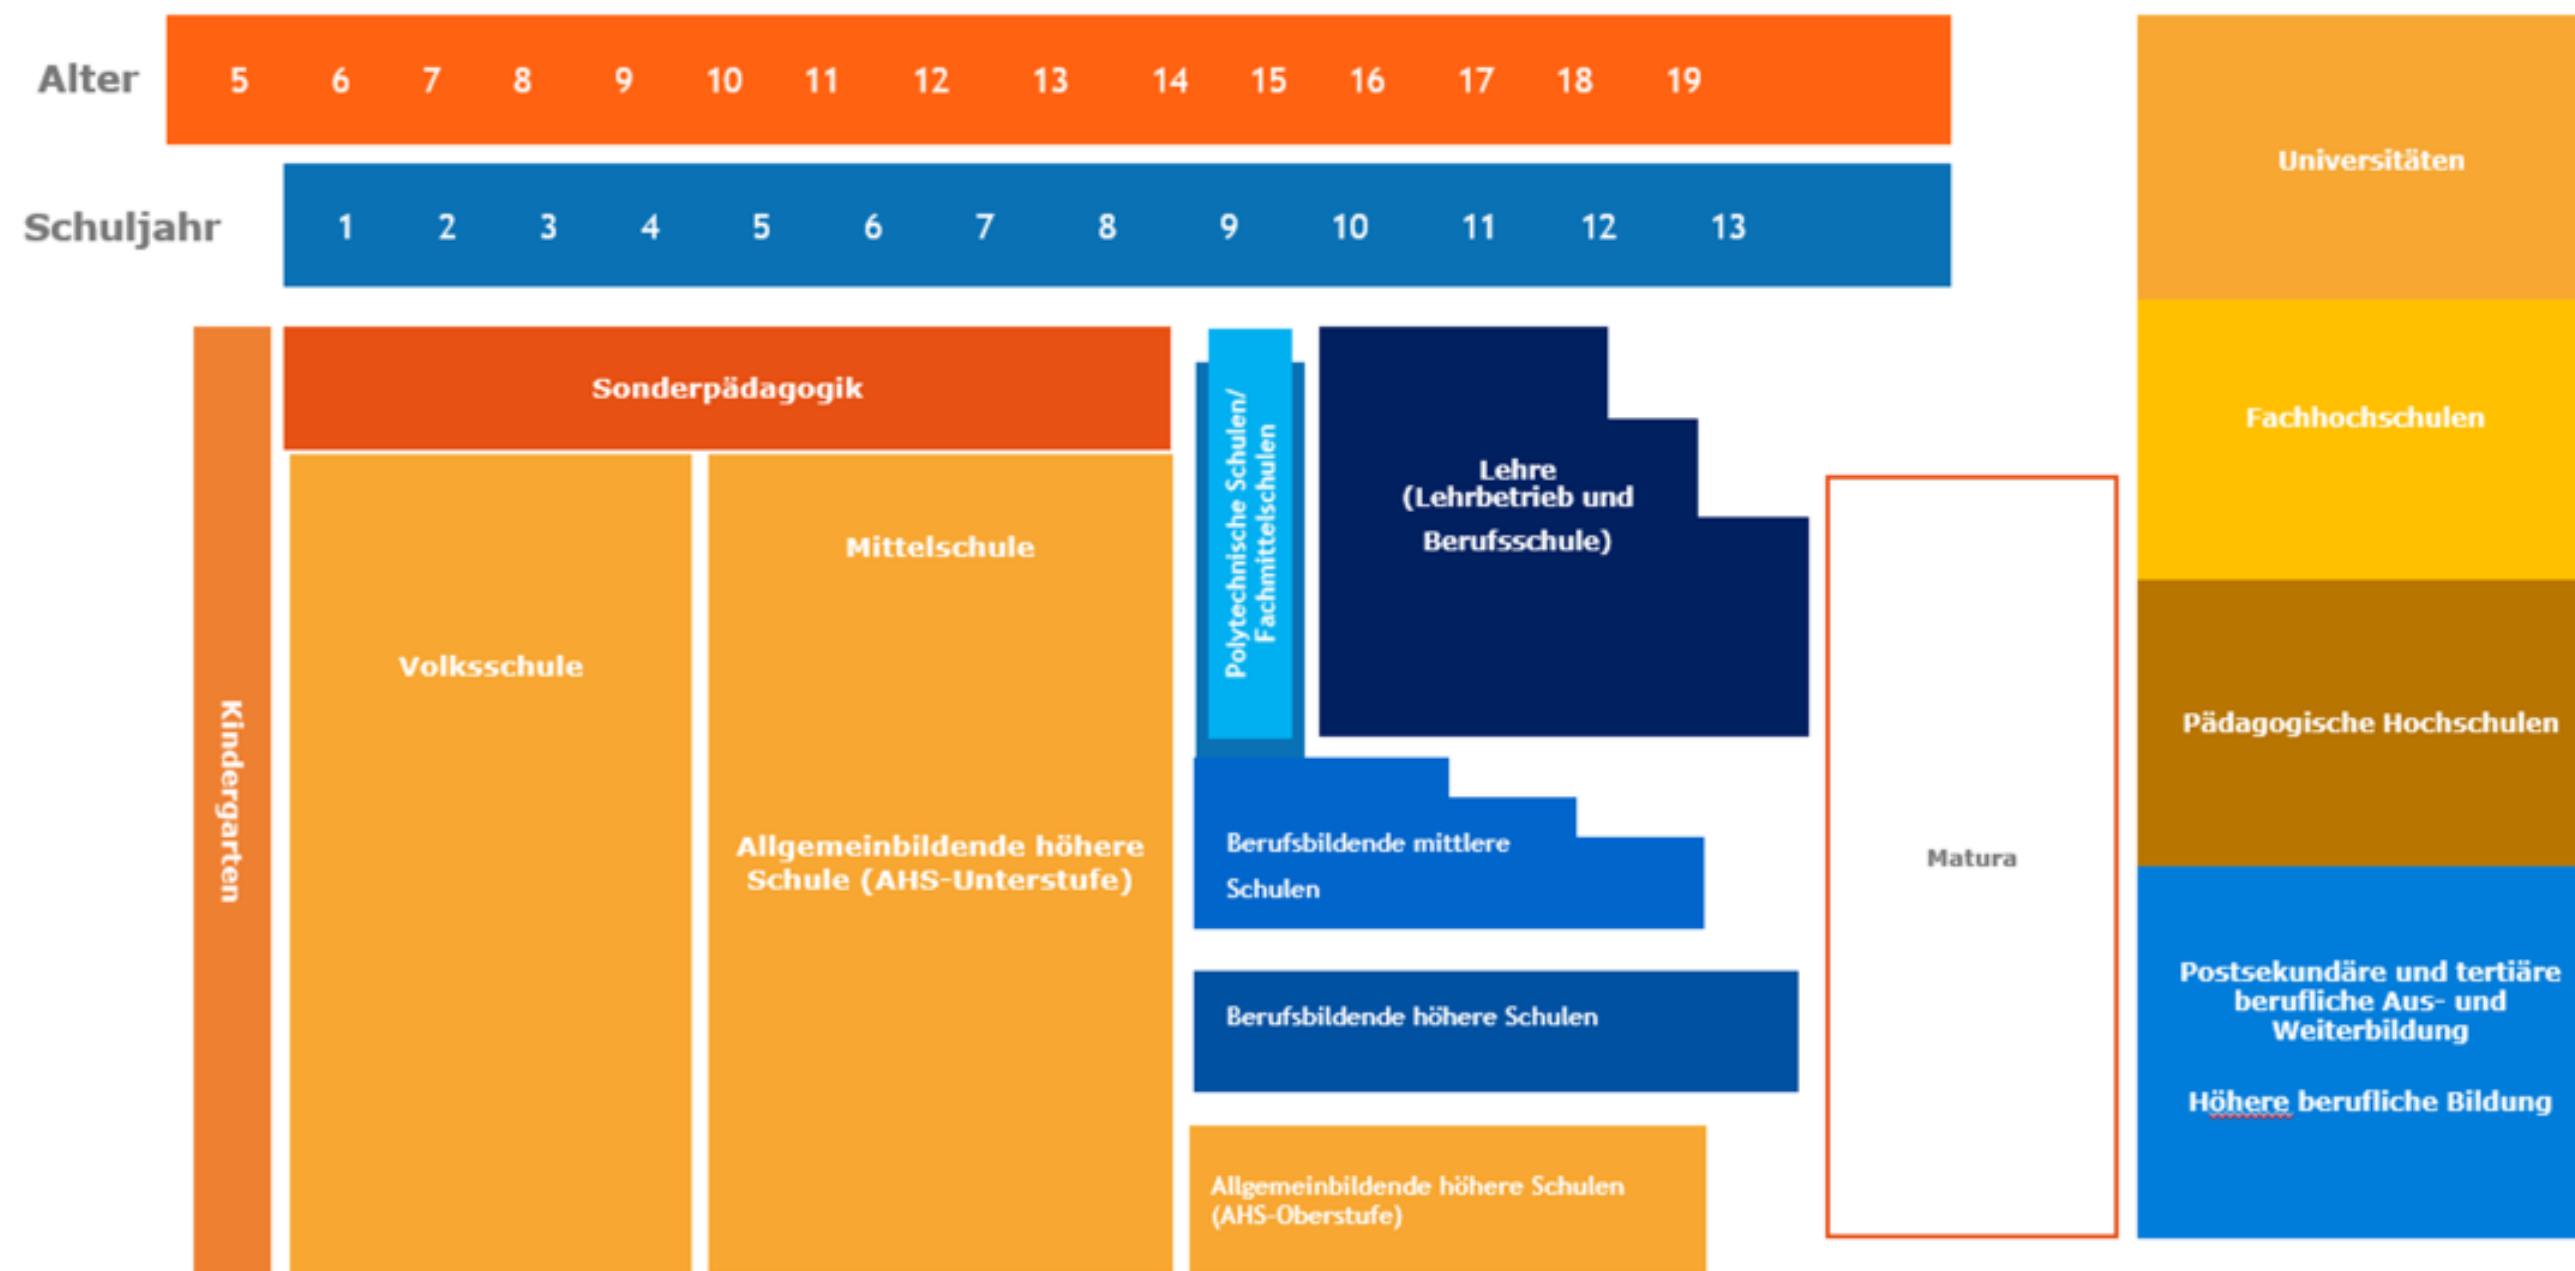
Alter 5 6 7 8 9 10 11 12 13 14 15 16 17 18 19

Schuljahr 1 2 3 4 5 6 7 8 9 10 11 12 13

Universitäten

Fachhochschulen

Pädagogische Hochschulen

Postsekundäre und tertiäre berufliche Aus- und Weiterbildung

Höhere berufliche Bildung

Kindergarten

Sonderpädagogik

Volksschule

Mittelschule

Allgemeinbildende höhere Schule (AHS-Unterstufe)

Polytechnische Schulen/ Fachmittelschulen

Lehre (Lehrbetrieb und Berufsschule)

Berufsbildende mittlere Schulen

Berufsbildende höhere Schulen

Allgemeinbildende höhere Schulen (AHS-Oberstufe)

Matura